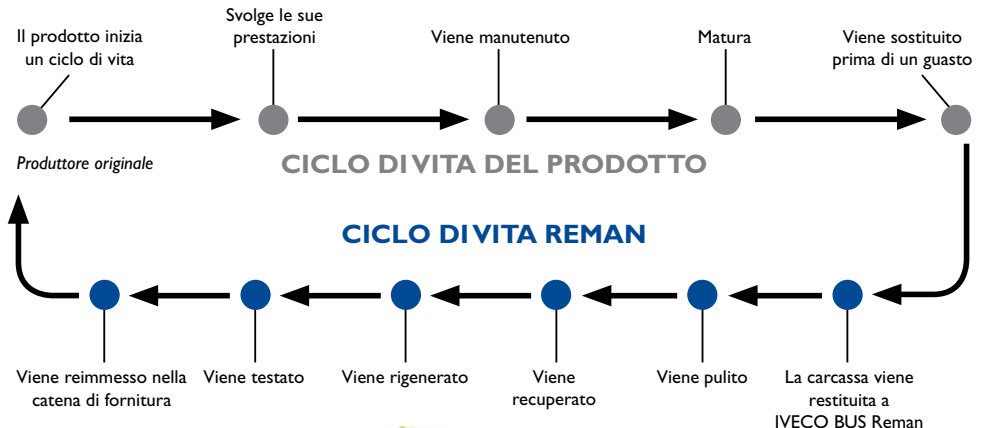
Il prodotto inizia un ciclo di vita

Svolge le sue prestazioni

Viene manutenuto

Matura

Viene sostituito prima di un guasto

Produttore originale

CICLO DI VITA DEL PRODOTTO

CICLO DI VITA REMAN

La carcassa viene restituita a IVECO BUS Reman

Viene pulito

Viene recuperato

Viene rigenerato

Viene testato

Viene reimmesso nella catena di fornitura